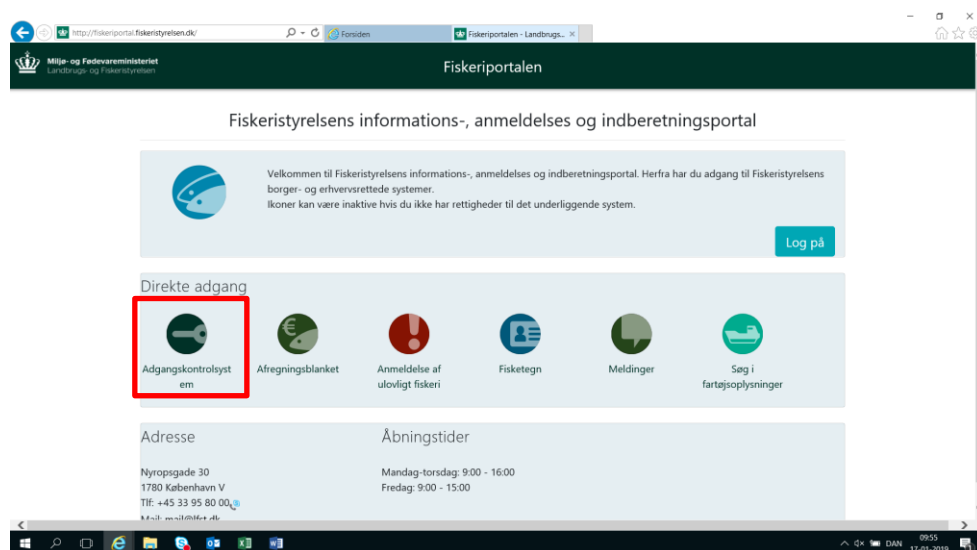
http://fiskeriportal.fiskeristyrelsen.dk/

Forsiden

Fiskeriportalen - Landbrugs... ×

Miljø- og Fødevareministeriet
Landbrugs- og Fiskeristyrelsen

Fiskeriportalen

Fiskeristyrelsens informations-, anmeldelses og indberetningsportal

Velkommen til Fiskeristyrelsens informations-, anmeldelses og indberetningsportal. Herfra har du adgang til Fiskeristyrelsens borger- og erhvervsrettede systemer.
Ikoner kan være inaktive hvis du ikke har rettigheder til det underliggende system.

Log på

Direkte adgang

Adgangskontrolsystem

Afregningsblanket

Anmeldelse af ulovligt fiskeri

Fisketegn

Meldinger

Søg i fartøjsoplysninger

Adresse

Nyropsgade 30
1780 København V
Tlf: +45 33 95 80 00
Mail: mail@lfst.dk

Åbningstider

Mandag-torsdag: 9:00 - 16:00
Fredag: 9:00 - 15:00

DAN 09:55 17-01-2019